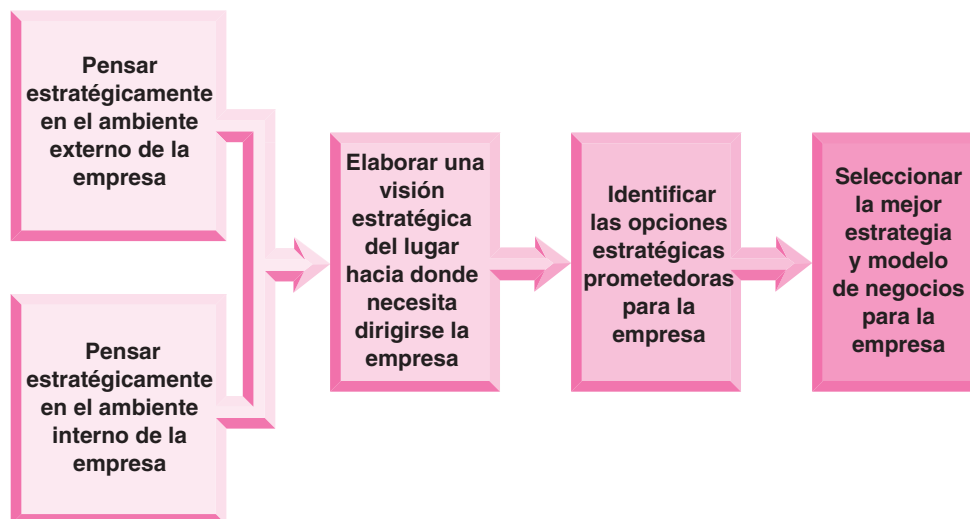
Pensar estratégicamente en el ambiente externo de la empresa

Pensar estratégicamente en el ambiente interno de la empresa

Elaborar una visión estratégica del lugar hacia donde necesita dirigirse la empresa

Identificar las opciones estratégicas prometedoras para la empresa

Seleccionar la mejor estrategia y modelo de negocios para la empresa